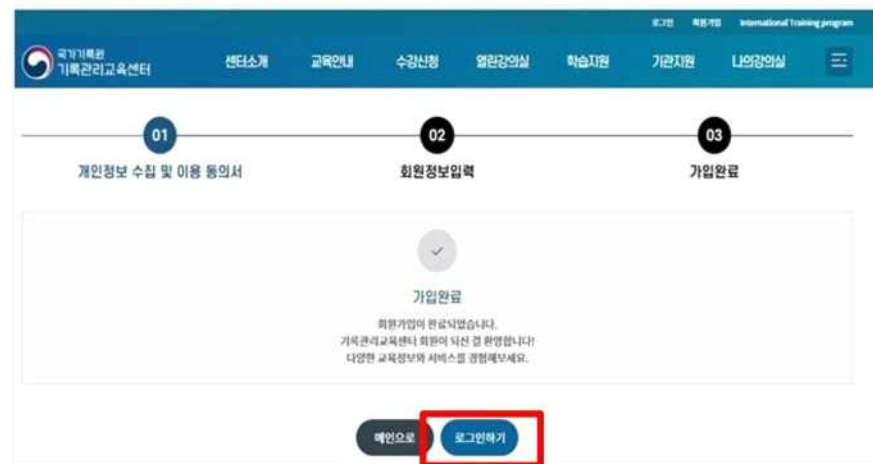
로그인 회원가입 International Training program

국가기록원 기록관리교육센터

센터소개 교육안내 수강신청 열린강의실 학습지원 기관지원 나의강의실

01 개인정보 수집 및 이용 동의서

02 회원정보입력

03 가입완료

가입완료

회원가입이 완료되었습니다.
기록관리교육센터 회원이 되신 걸 환영합니다!
다양한 교육정보와 서비스를 경험해보세요.

메인으로 로그인하기